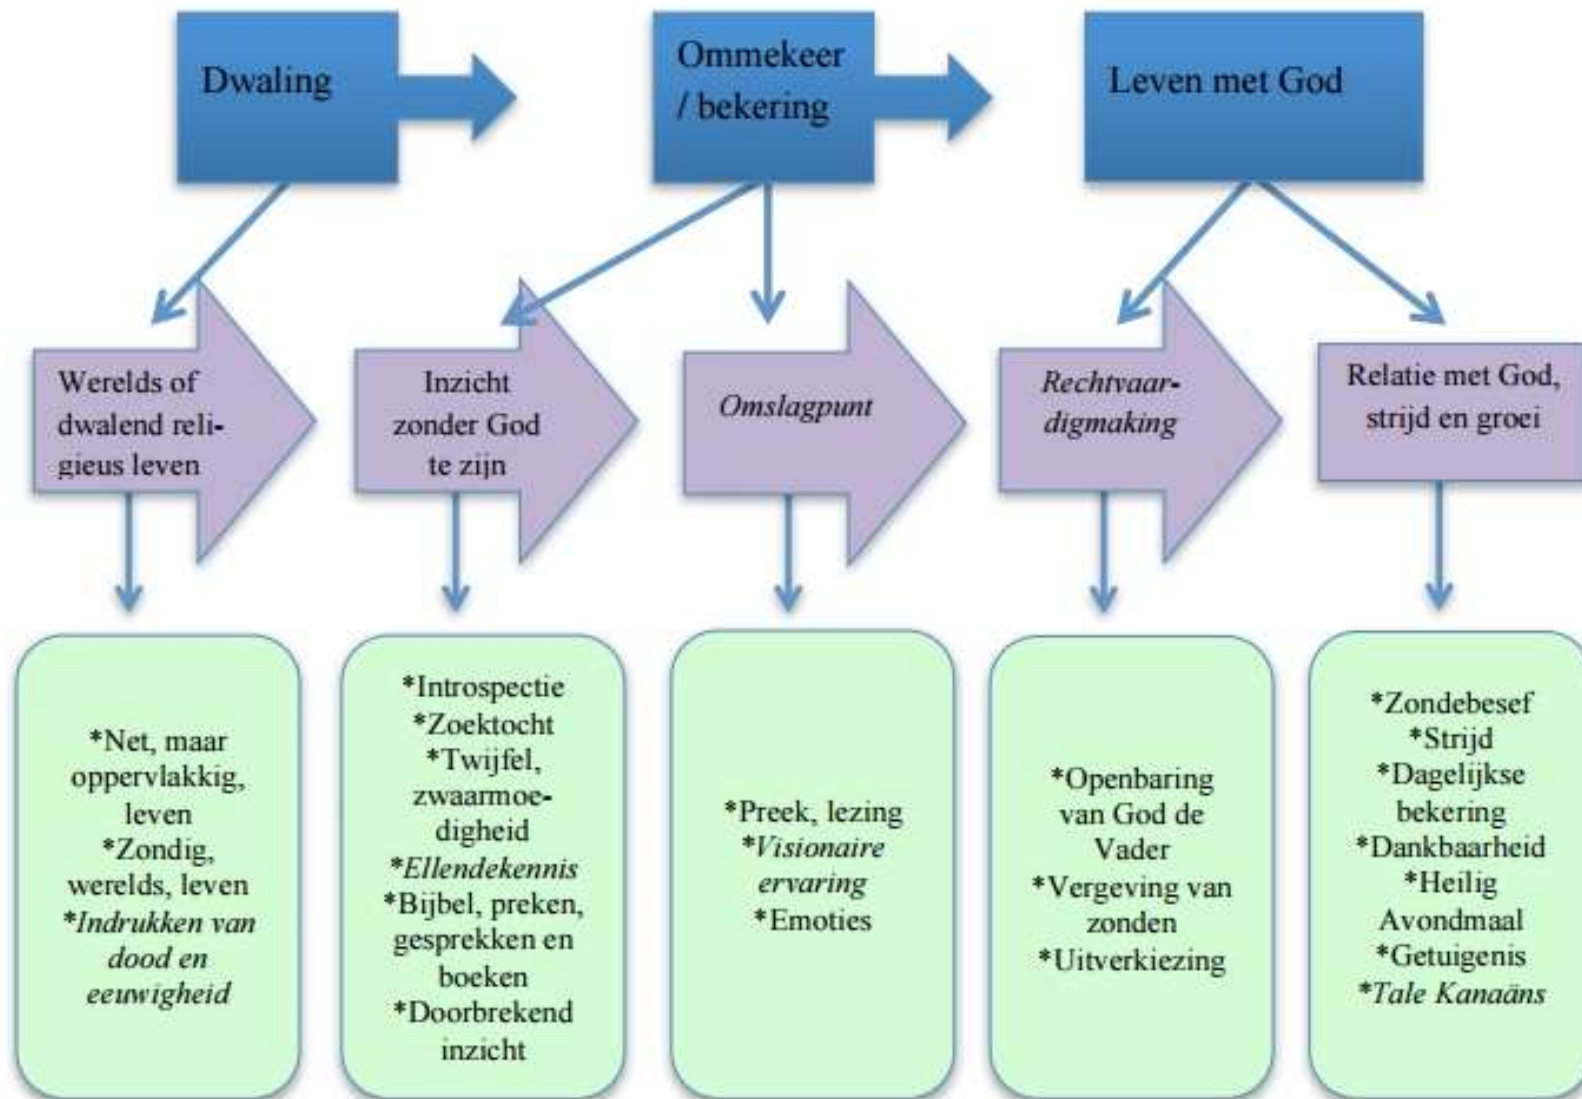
Dwaling

Ommekeer / bekering

Leven met God

Werelds of dwalend religieus leven

Inzicht zonder God te zijn

Omslagpunt

Rechtvaardigmaking

Relatie met God, strijd en groei

*Net, maar oppervlakkig, leven
*Zondig, werelds, leven
*Indrukken van dood en eeuwigheid

*Introspectie
*Zoektocht
*Twijfel, zwaarmoedigheid
*Ellendekennis
*Bijbel, preken, gesprekken en boeken
*Doorbrekend inzicht

*Preek, lezing
*Visionaire ervaring
*Emoties

*Openbaring van God de Vader
*Vergeving van zonden
*Uitverkiezing

*Zondebesef
*Strijd
*Dagelijkse bekering
*Dankbaarheid
*Heilig Avondmaal
*Getuigenis
*Tale Kanaäns